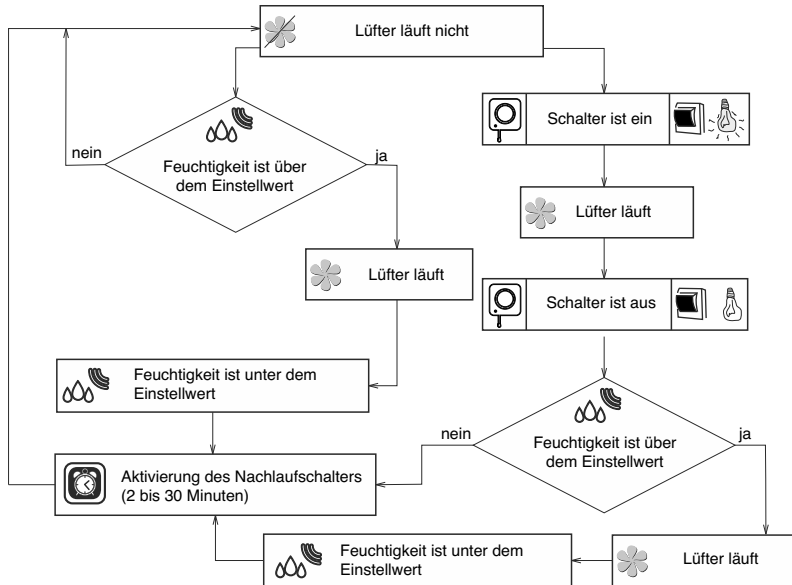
Lüfter läuft nicht

Feuchtigkeit ist über dem Einstellwert

nein

ja

Lüfter läuft

Feuchtigkeit ist unter dem Einstellwert

Aktivierung des Nachlaufschalters (2 bis 30 Minuten)

Schalter ist ein

Lüfter läuft

Schalter ist aus

Feuchtigkeit ist über dem Einstellwert

nein

ja

Lüfter läuft

Feuchtigkeit ist unter dem Einstellwert